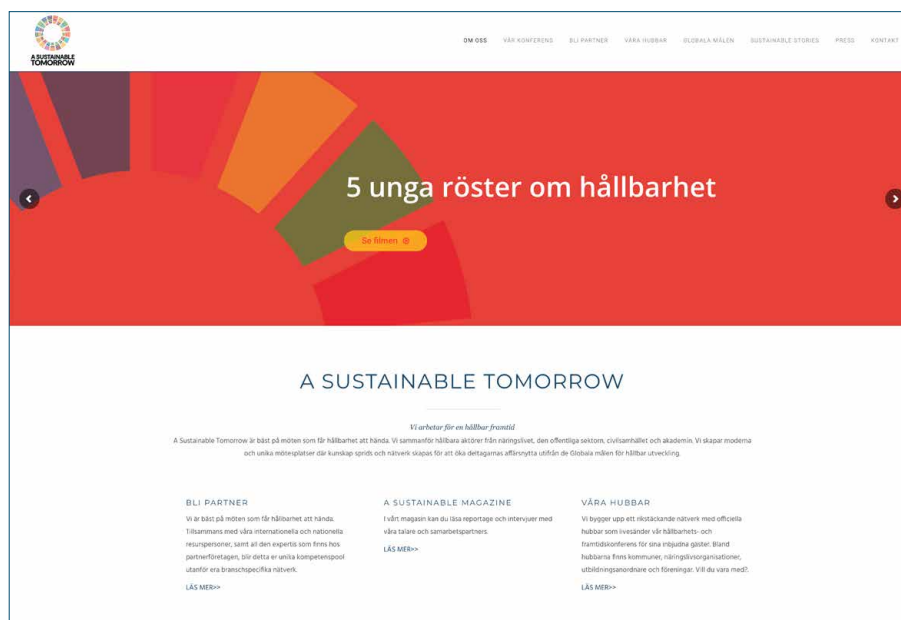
A SUSTAINABLE TOMORROW

OM OSS VÅR KONFERENS BLI PARTNER VÅRA HUBBAR GLOBALA MÅLEN SUSTAINABLE STORIES PRESS KONTAKT

5 unga röster om hållbarhet

Se filmen

A SUSTAINABLE TOMORROW

Vi arbetar för en hållbar framtid

A Sustainable Tomorrow är bäst på möten som får hållbarhet att hända. Vi sammanför hållbara aktörer från näringslivet, den offentliga sektorn, civilsamhället och akademin. Vi skapar moderna och unika mötesplatser där kunskap sprids och nätverk skapas för att öka deltagarnas affärsnytta utifrån de Globala målen för hållbar utveckling.

BLI PARTNER

Vi är bäst på möten som får hållbarhet att hända. Tillsammans med våra internationella och nationella resurspersoner, samt all den expertis som finns hos partnerföretagen, blir detta er unika kompetenspool utanför era branschspecifika nätverk.

LÄS MER>>

A SUSTAINABLE MAGAZINE

I vårt magasin kan du läsa reportage och intervjuer med våra talare och samarbetspartners.

LÄS MER>>

VÅRA HUBBAR

Vi bygger upp ett rikstäckande nätverk med officiella hubbar som livesänder vår hållbarhets- och framtidskonferens för sina inbjudna gäster. Bland hubbarna finns kommuner, näringslivsorganisationer, utbildningsanordnare och föreningar. Vill du vara med?.

LÄS MER>>